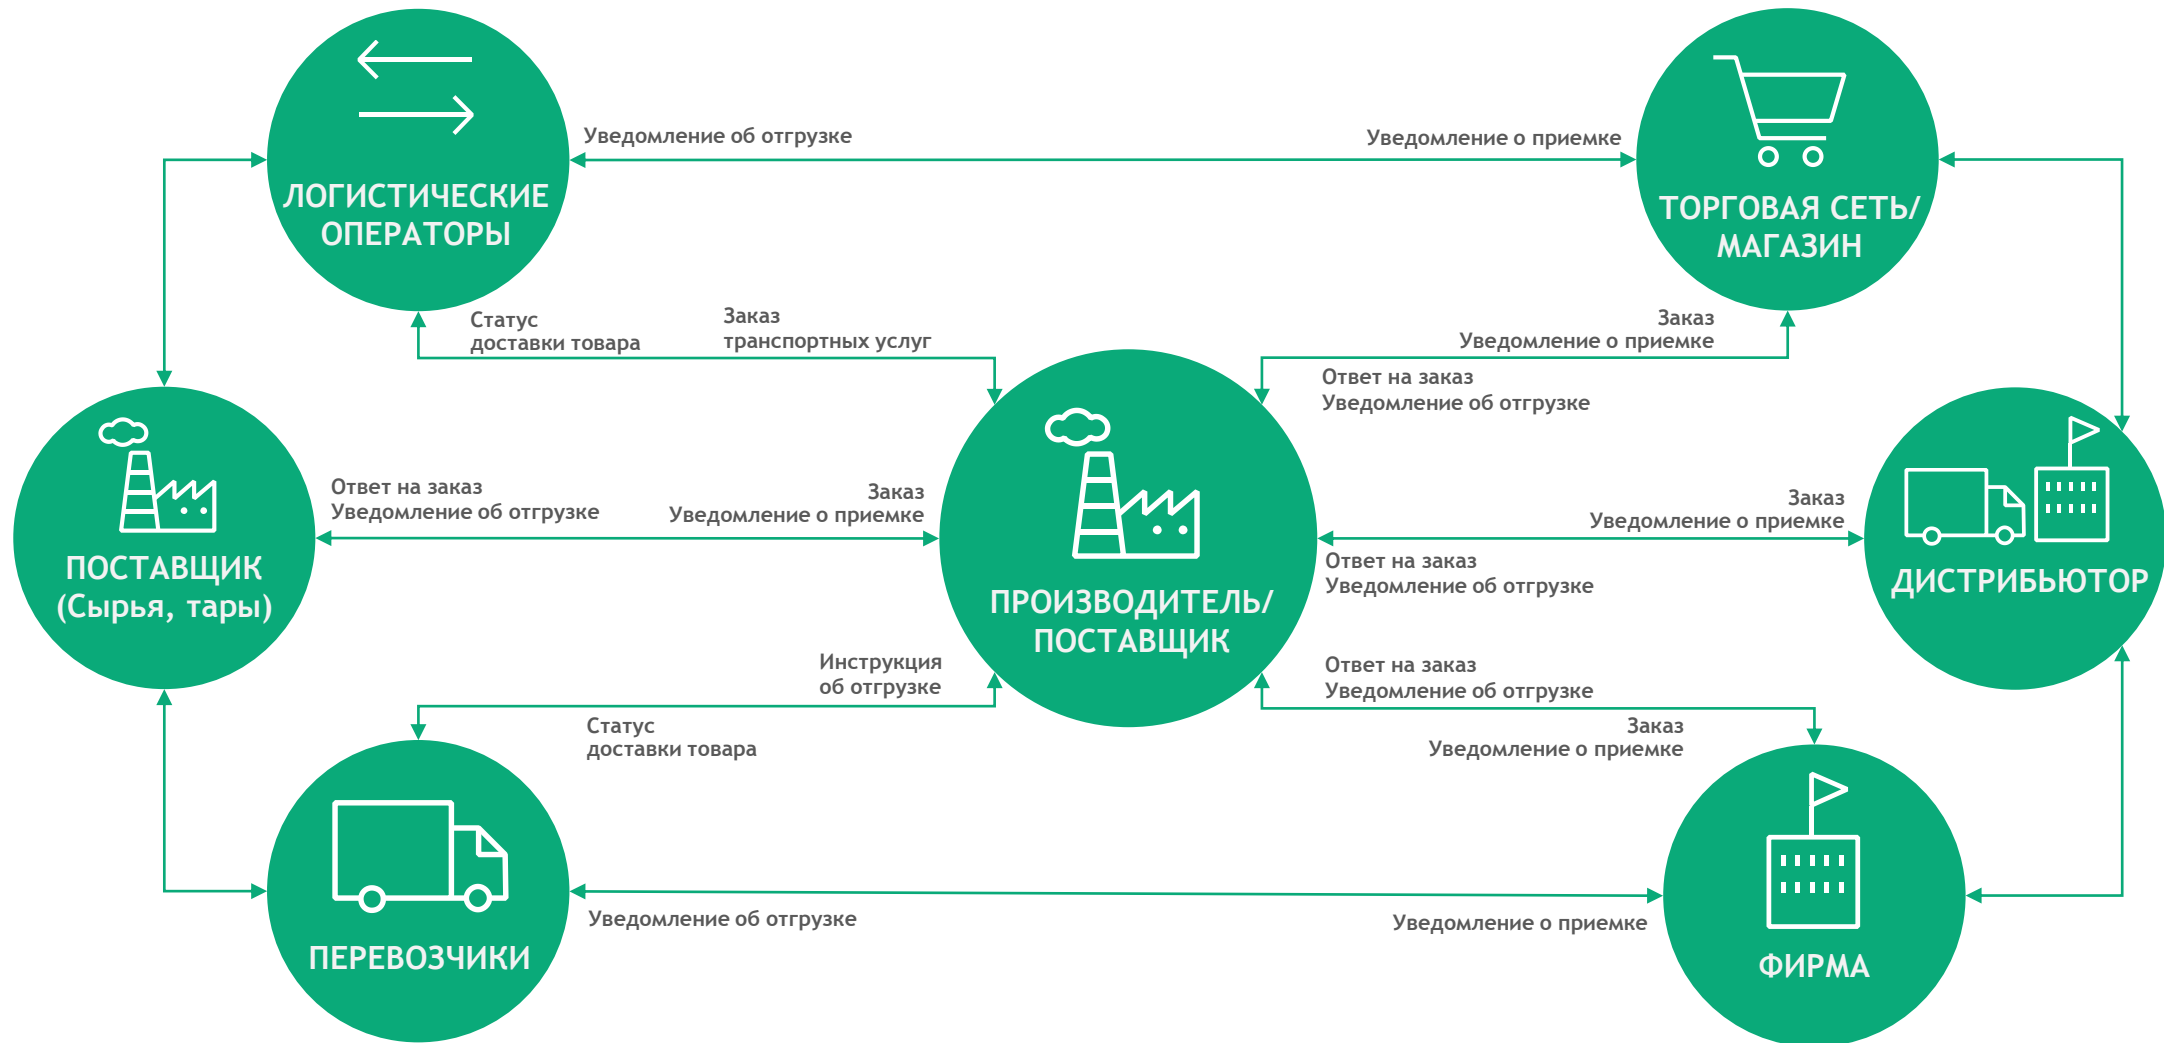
ЛОГИСТИЧЕСКИЕ ОПЕРАТОРЫ

Уведомление об отгрузке

Уведомление о приемке

ТОРГОВАЯ СЕТЬ/ МАГАЗИН

Статус доставки товара

Заказ транспортных услуг

Заказ
Уведомление о приемке

Ответ на заказ
Уведомление об отгрузке

ПОСТАВЩИК (Сырья, тары)

Ответ на заказ
Уведомление об отгрузке

Заказ
Уведомление о приемке

ПРОИЗВОДИТЕЛЬ/ ПОСТАВЩИК

Заказ
Уведомление о приемке

Ответ на заказ
Уведомление об отгрузке

ДИСТРИБЬЮТОР

Инструкция об отгрузке

Статус доставки товара

Ответ на заказ
Уведомление об отгрузке

Заказ
Уведомление о приемке

ПЕРЕВОЗЧИКИ

Уведомление об отгрузке

Уведомление о приемке

ФИРМА